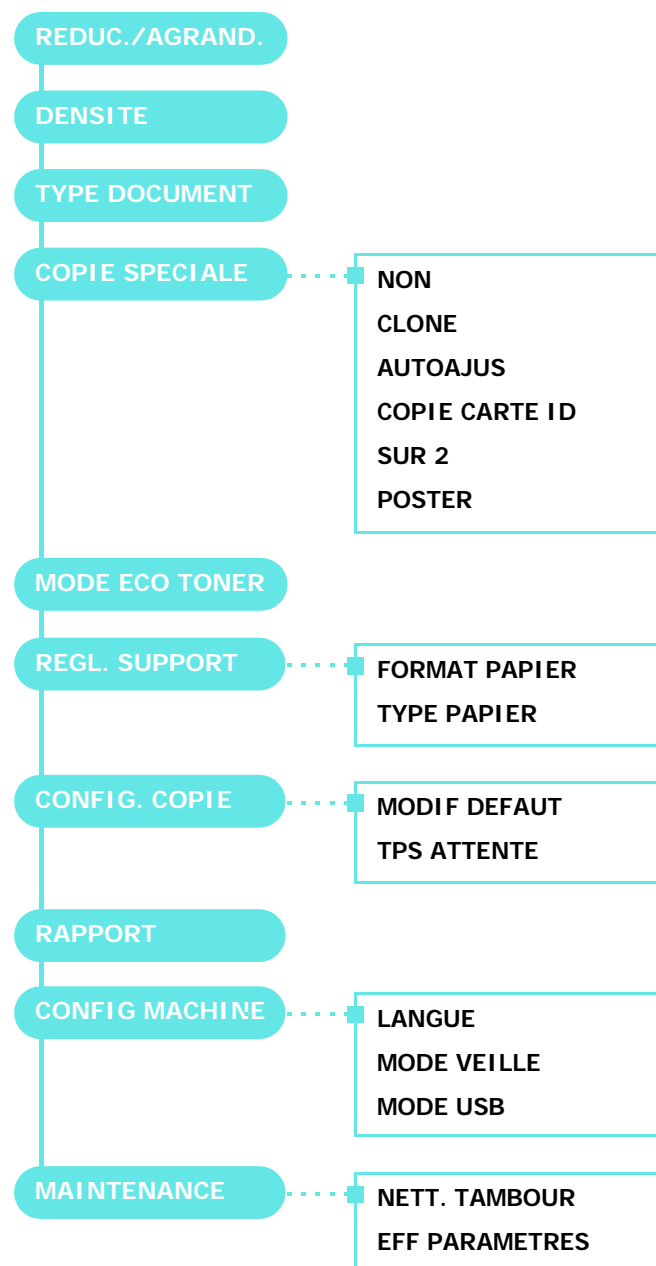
REDUC./AGRAND.

DENSITE

TYPE DOCUMENT

COPIE SPECIALE

NON
CLONE
AUTOAJUS
COPIE CARTE ID
SUR 2
POSTER

MODE ECO TONER

REGL. SUPPORT

FORMAT PAPIER
TYPE PAPIER

CONFIG. COPIE

MODIF DEFAUT
TPS ATTENTE

RAPPORT

CONFIG MACHINE

LANGUE
MODE VEILLE
MODE USB

MAINTENANCE

NETT. TAMBOUR
EFF PARAMETRES